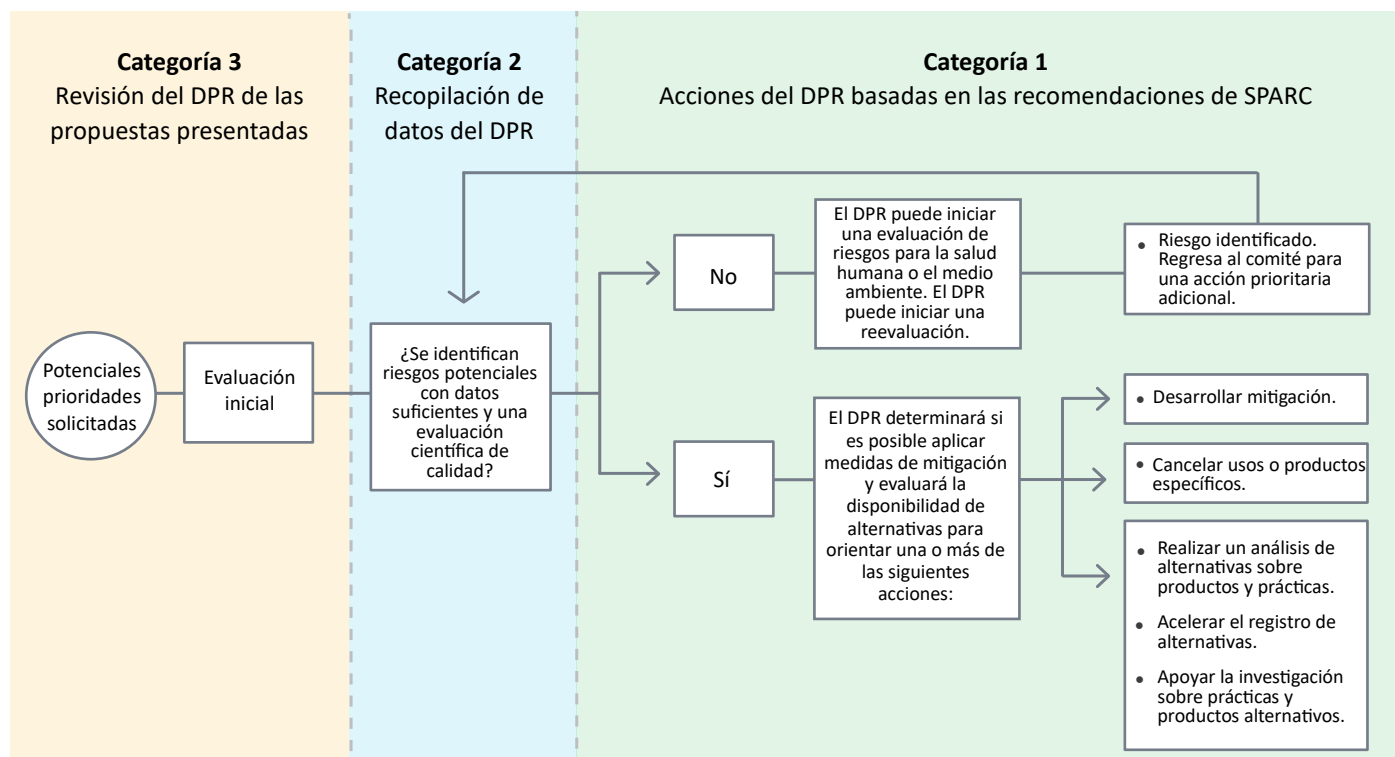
**Categoría 3**
Revisión del DPR de las propuestas presentadas

**Categoría 2**
Recopilación de datos del DPR

**Categoría 1**
Acciones del DPR basadas en las recomendaciones de SPARC

Potenciales prioridades solicitadas

Evaluación inicial

¿Se identifican riesgos potenciales con datos suficientes y una evaluación científica de calidad?

No

El DPR puede iniciar una evaluación de riesgos para la salud humana o el medio ambiente. El DPR puede iniciar una reevaluación.

• Riesgo identificado. Regresa al comité para una acción prioritaria adicional.

Sí

El DPR determinará si es posible aplicar medidas de mitigación y evaluará la disponibilidad de alternativas para orientar una o más de las siguientes acciones:

• Desarrollar mitigación.

• Cancelar usos o productos específicos.

• Realizar un análisis de alternativas sobre productos y prácticas.
• Acelerar el registro de alternativas.
• Apoyar la investigación sobre prácticas y productos alternativos.